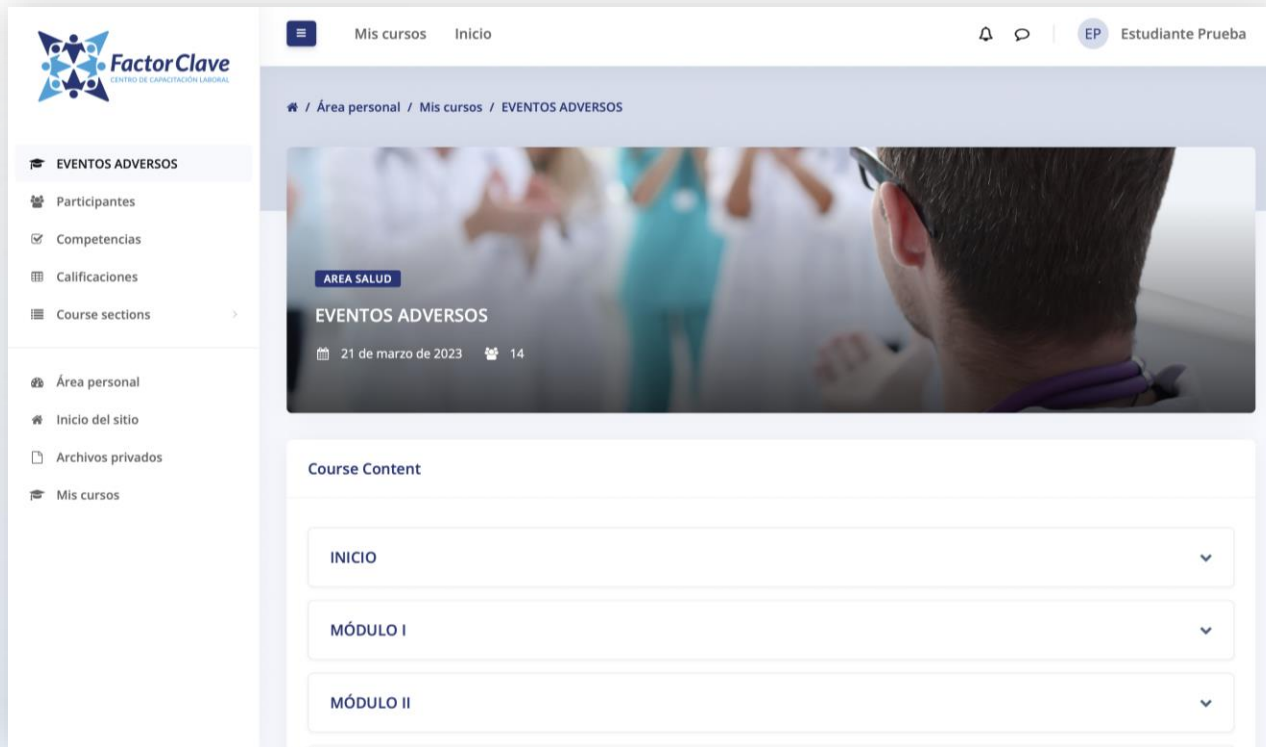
Factor Clave
CENTRO DE CAPACITACIÓN LABORAL

Mis cursos Inicio

EP Estudiante Prueba

EVENTOS ADVERSOS
Participantes
Competencias
Calificaciones
Course sections

Área personal
Inicio del sitio
Archivos privados
Mis cursos

/ Área personal / Mis cursos / EVENTOS ADVERSOS

AREA SALUD
EVENTOS ADVERSOS
21 de marzo de 2023 14

Course Content

INICIO

MÓDULO I

MÓDULO II